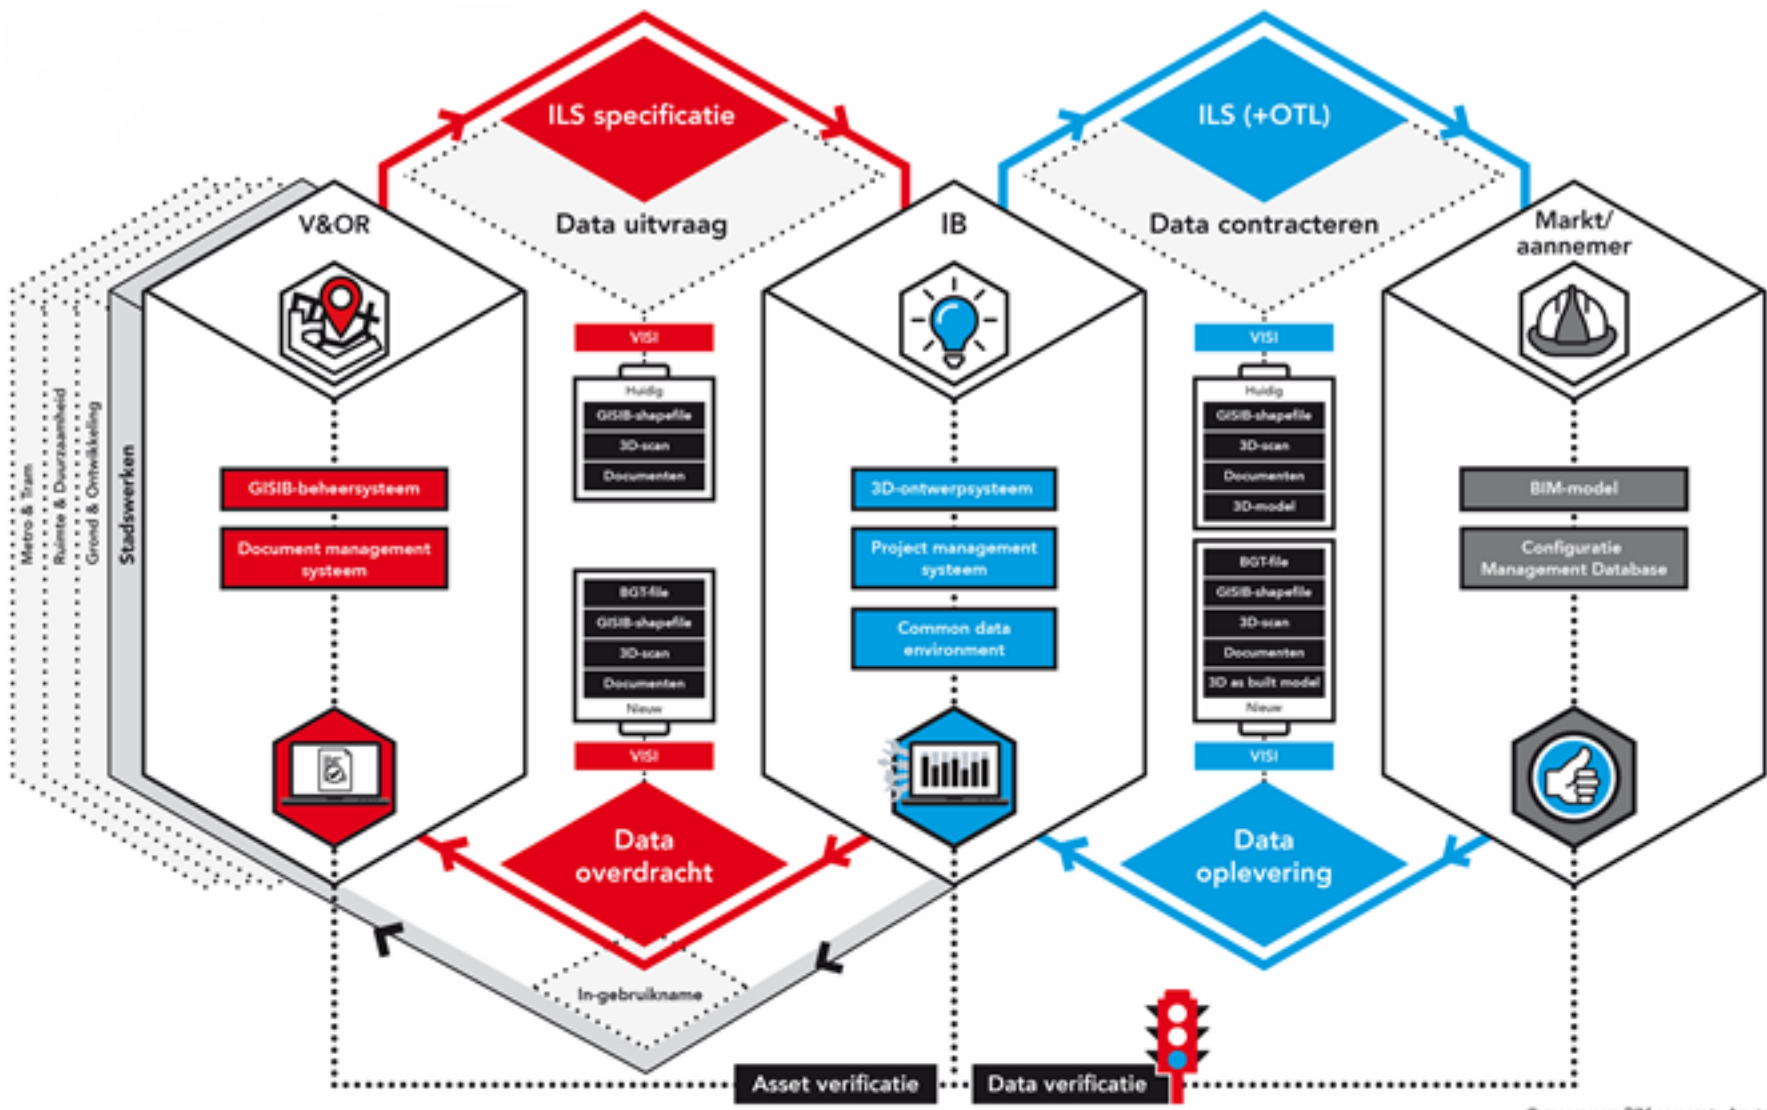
ILS specificatie

Data uitvraag

ILS (+OTL)

Data contracteren

V&OR

IB

Markt/ aannemer

Metro & Tram

Ruimte & Duurzaamheid

Grond & Ontwikkeling

Stadswerken

GISIB-beheersysteem

Document management systeem

VISI

Huidig

GISIB-shapefile

3D-scan

Documenten

BGT-file

GISIB-shapefile

3D-scan

Documenten

Nieuw

VISI

3D-ontwerpsysteem

Project management systeem

Common data environment

VISI

Huidig

GISIB-shapefile

3D-scan

Documenten

3D-model

BGT-file

GISIB-shapefile

3D-scan

Documenten

3D as built model

Nieuw

VISI

BIM-model

Configuratie Management Database

Data overdracht

Data oplevering

In-gebruikname

Asset verificatie

Data verificatie